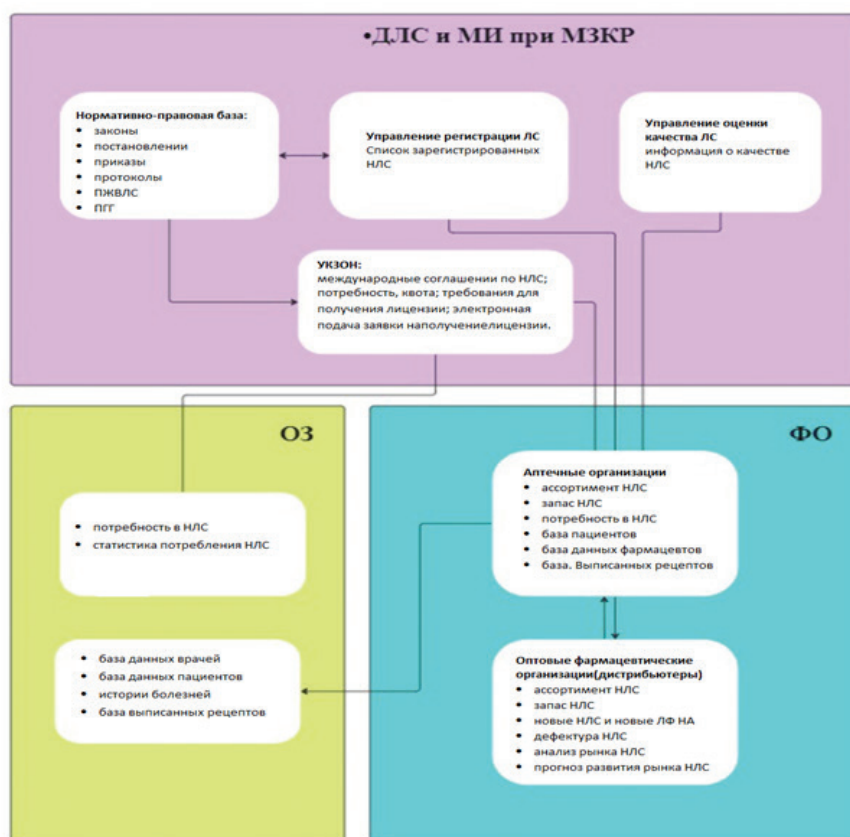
•ДЛС и МИ при МЗКР

Нормативно-правовая база:
- законы
- постановлении
- приказы
- протоколы
- ПЖВЛС
- ПГГ

Управление регистрации ЛС
Список зарегистрированных НЛС

Управление оценки качества ЛС
информация о качестве НЛС

УКЗОН:
международные соглашении по НЛС; потребность, квота; требования для получения лицензии; электронная подача заявки наполучениелицензии.

ОЗ

- потребность в НЛС
- статистика потребления НЛС

- база данных врачей
- база данных пациентов
- истории болезней
- база выписанных рецептов

ФО

Аптечные организации
- ассортимент НЛС
- запас НЛС
- потребность в НЛС
- база пациентов
- база данных фармацевтов
- база. Выписанных рецептов

Оптовые фармацевтические организации(дистрибьютеры)
- ассортимент НЛС
- запас НЛС
- новые НЛС и новые ЛФ НА
- дефектура НЛС
- анализ рынка НЛС
- прогноз развития рынка НЛС